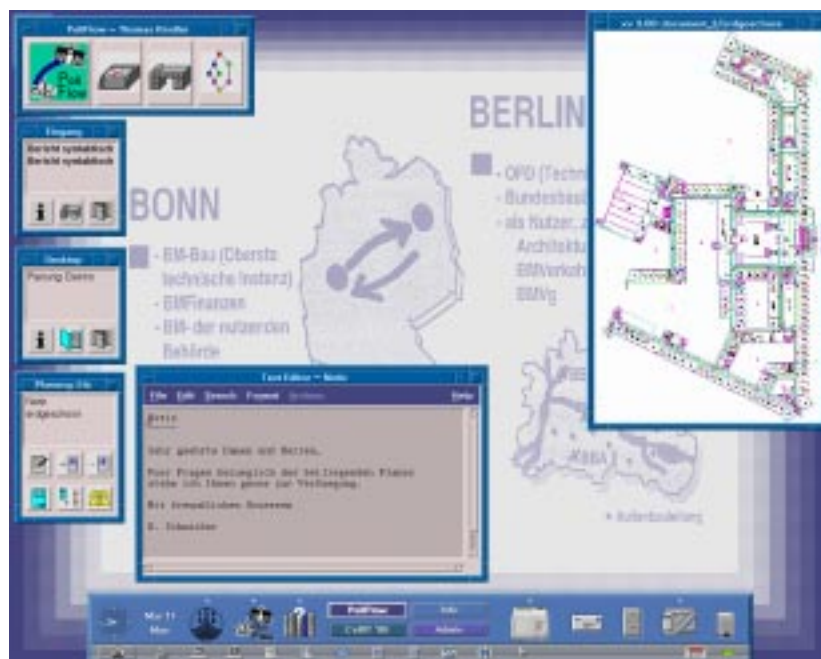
PolFlow – Thomas Kindler

Pol Flow

Eingang
Bericht symbolisch
Bericht symbolisch

Desktop
Planung Demo

Planung Alt
Fase
eingescannt

BONN
- BM-Bau (Oberste technische Instanz)
- BMFinanzen
- BM- der nutzenden Behörde

BERLIN
- OPD (Techn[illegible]
- Bundesbau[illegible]
- als Nutzer:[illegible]
Architektu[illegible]
BMVerkeh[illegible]
BMVg

- Außenbebauung

Text Editor – Notiz
File Edit Search Format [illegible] Help

Notiz

Sehr geehrte Damen und Herren,

Fuer Fragen bezueglich der beiliegenden Planes stehe ich Ihnen gerne zur Verfuegung.

Mit freundlichen Gruessen

R. Schneider

Mai 11
PolFlow
CoMF 96
Info
Admin